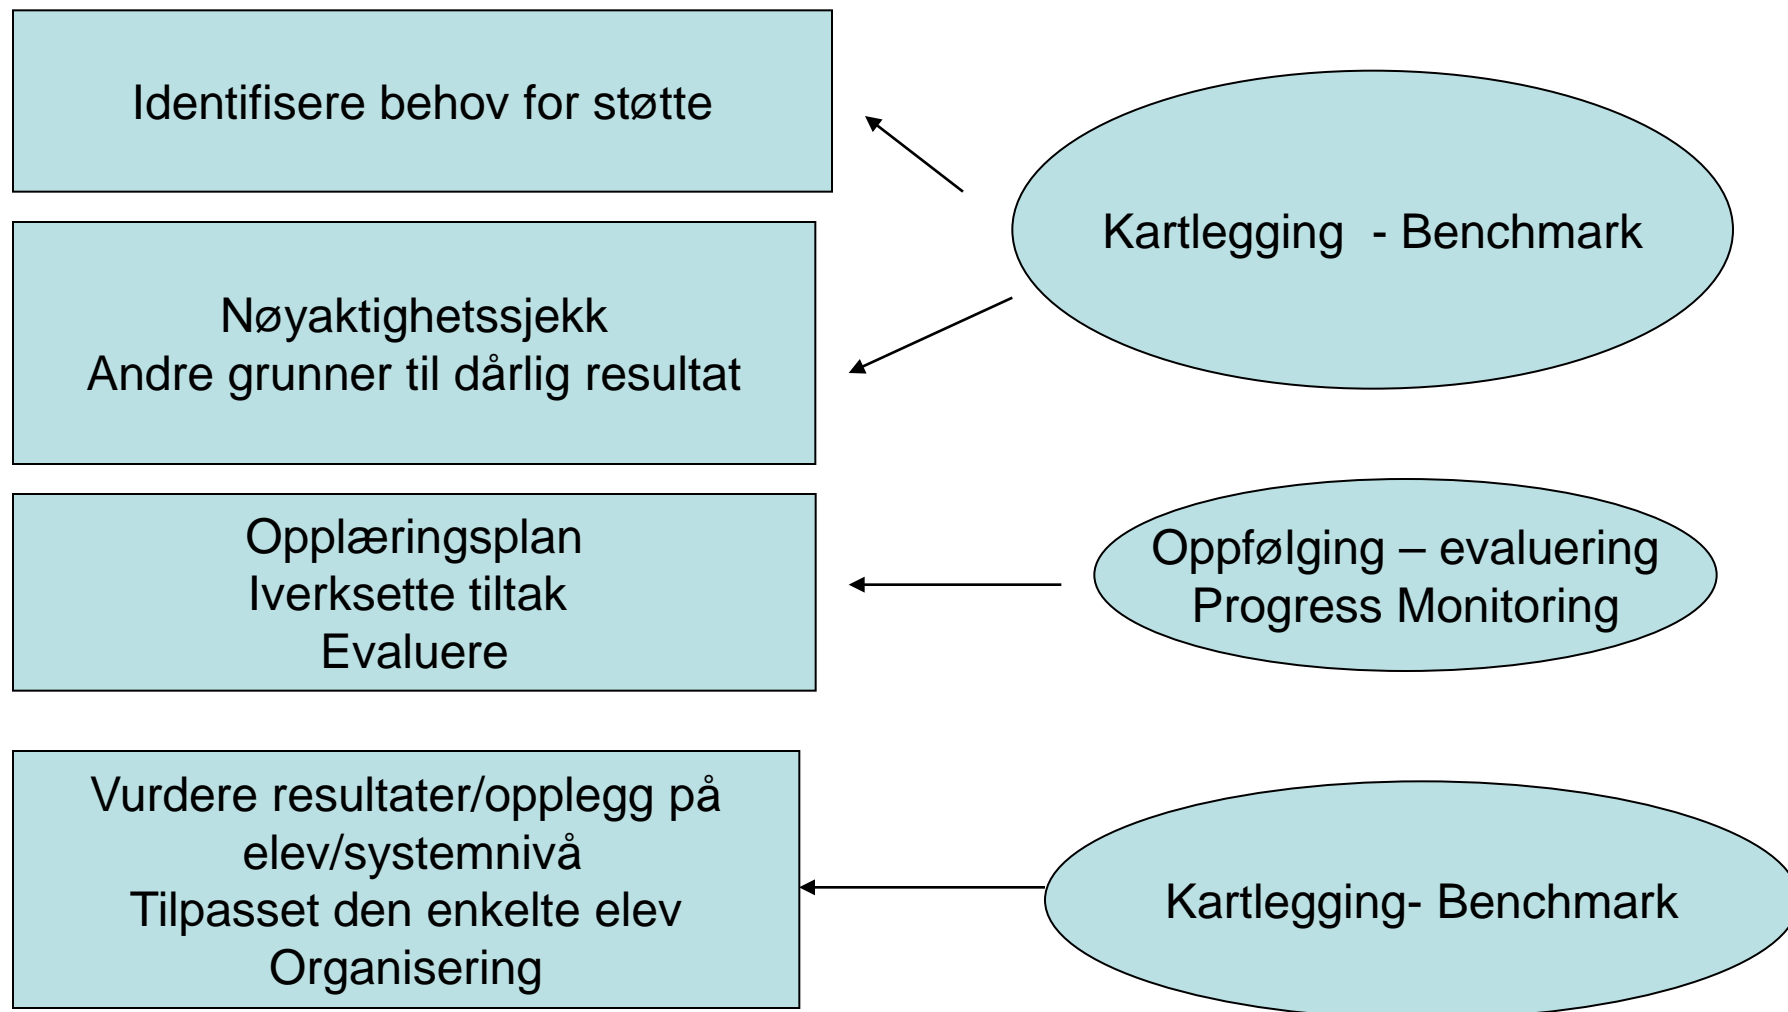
Identifisere behov for støtte

Kartlegging - Benchmark

Nøyaktighetssjekk
Andre grunner til dårlig resultat

Opplæringsplan
Iverksette tiltak
Evaluere

Oppfølging – evaluering
Progress Monitoring

Vurdere resultater/opplegg på elev/systemnivå
Tilpasset den enkelte elev
Organisering

Kartlegging- Benchmark